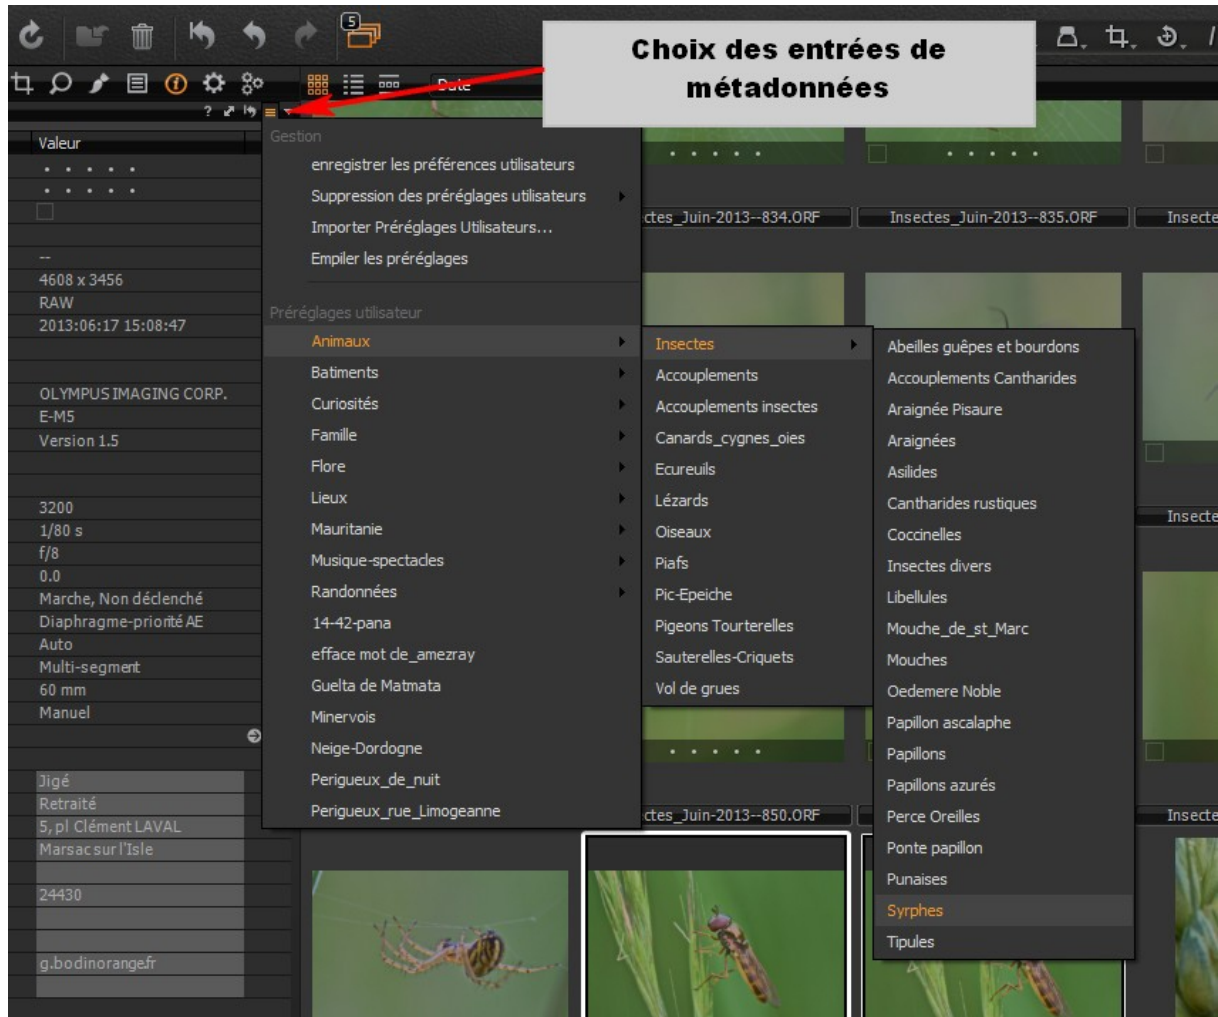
5

Choix des entrées de métadonnées

Date

? 

Valeur
• • • • • •
• • • • • •

--
4608 x 3456
RAW
2013:06:17 15:08:47

OLYMPUS IMAGING CORP.
E-M5
Version 1.5

3200
1/80 s
f/8
0.0
Marche, Non déclenché
Diaphragme-priorité AE
Auto
Multi-segment
60 mm
Manuel

Jigé
Retraité
5, pl Clément LAVAL
Marsac sur l'Isle

24430

g.bodinorange.fr

Gestion
enregistrer les préférences utilisateurs
Suppression des préréglages utilisateurs
Importer Préréglages Utilisateurs...
Empiler les préréglages

Préréglages utilisateur
Animaux
Batiments
Curiosités
Famille
Flore
Lieux
Mauritanie
Musique-spectacles
Randonnées
14-42-pana
efface mot de_amezray
Guelta de Matmata
Minervois
Neige-Dordogne
Perigueux_de_nuit
Perigueux_rue_Limogeanne

Insectes
Accouplements
Accouplements insectes
Canards_cygnes_oies
Ecureuils
Lézards
Oiseaux
Piafs
Pic-Epeiche
Pigeons Tourterelles
Sauterelles-Criquets
Vol de grues

Abeilles guêpes et bourdons
Accouplements Cantharides
Araignée Pisaure
Araignées
Asilides
Cantharides rustiques
Coccinelles
Insectes divers
Libellules
Mouche_de_st_Marc
Mouches
Oedemere Noble
Papillon ascalaphe
Papillons
Papillons azurés
Perce Oreilles
Ponte papillon
Punaises
Syrphes
Tipules

• • • • • •
• • • • • •
ctes_Juin-2013--834.ORF
Insectes_Juin-2013--835.ORF
Insecte
Insecte
• • • • • •
ctes_Juin-2013--850.ORF
Insecte